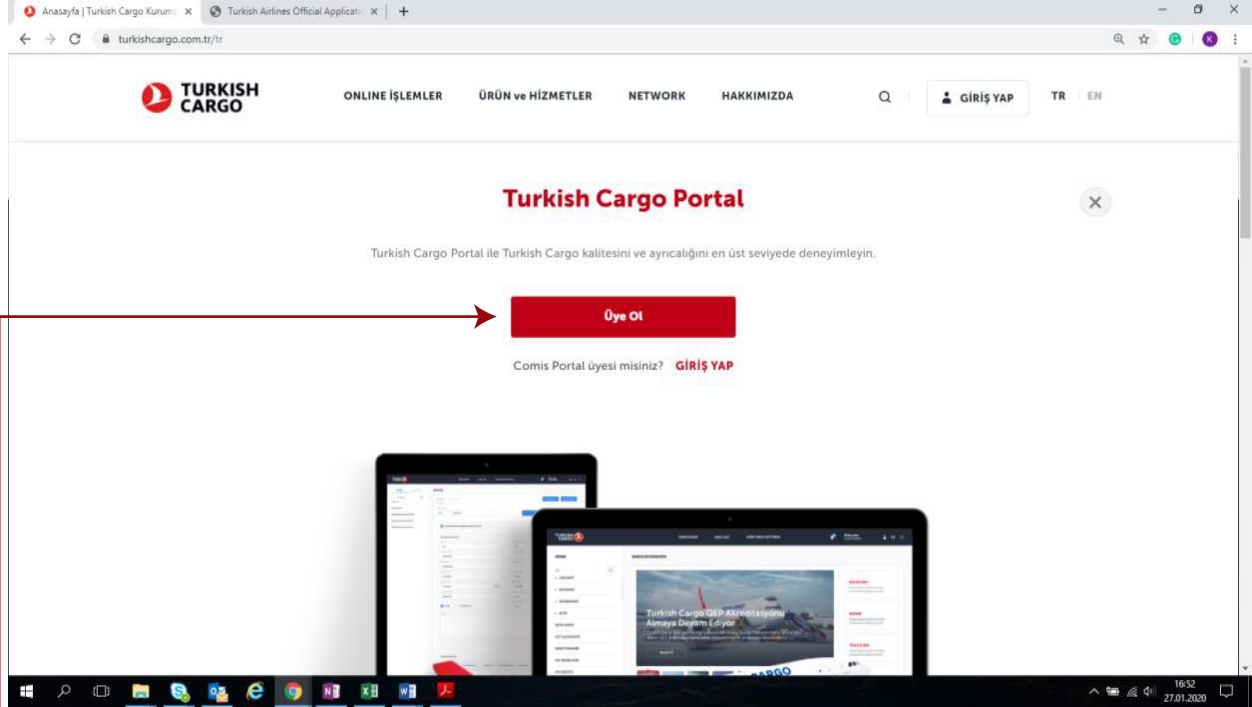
Anasayfa | Turkish Cargo Kurum ×
Turkish Airlines Official Applicat ×
+

turkishcargo.com.tr/tr

TURKISH CARGO

ONLINE İŞLEMLER
ÜRÜN ve HİZMETLER
NETWORK
HAKKIMIZDA

GİRİŞ YAP
TR
EN

Turkish Cargo Portal

Turkish Cargo Portal ile Turkish Cargo kalitesini ve ayrıcalığını en üst seviyede deneyimleyin.

Üye Ol

Comis Portal üyesi misiniz? GİRİŞ YAP

Turkish Cargo QEP Akreditasyonu Almaya Devam Ediyor

CARGO

16:52
27.01.2020